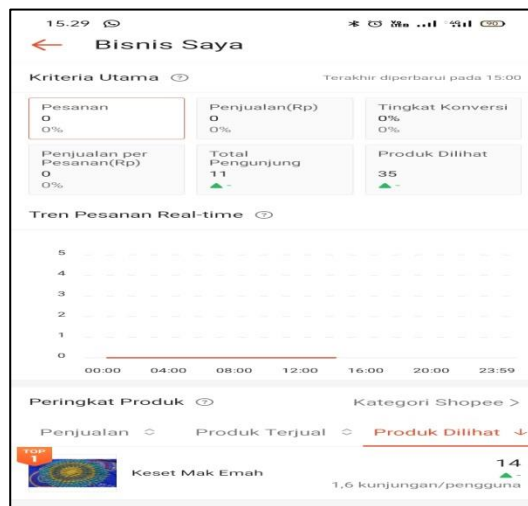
15.29

Bisnis Saya

Kriteria Utama

Terakhir diperbarui pada 15:00

Pesanan
0
0%

Penjualan(Rp)
0
0%

Tingkat Konversi
0%
0%

Penjualan per Pesanan(Rp)
0
0%

Total Pengunjung
11
-

Produk Dilihat
35
-

Tren Pesanan Real-time

5
4
3
2
1
0
00:00 04:00 08:00 12:00 16:00 20:00 23:59

Peringkat Produk

Kategori Shopee >

Penjualan

Produk Terjual

Produk Dilihat

TOP 1

Keset Mak Emah

14
-
1,6 kunjungan/pengguna